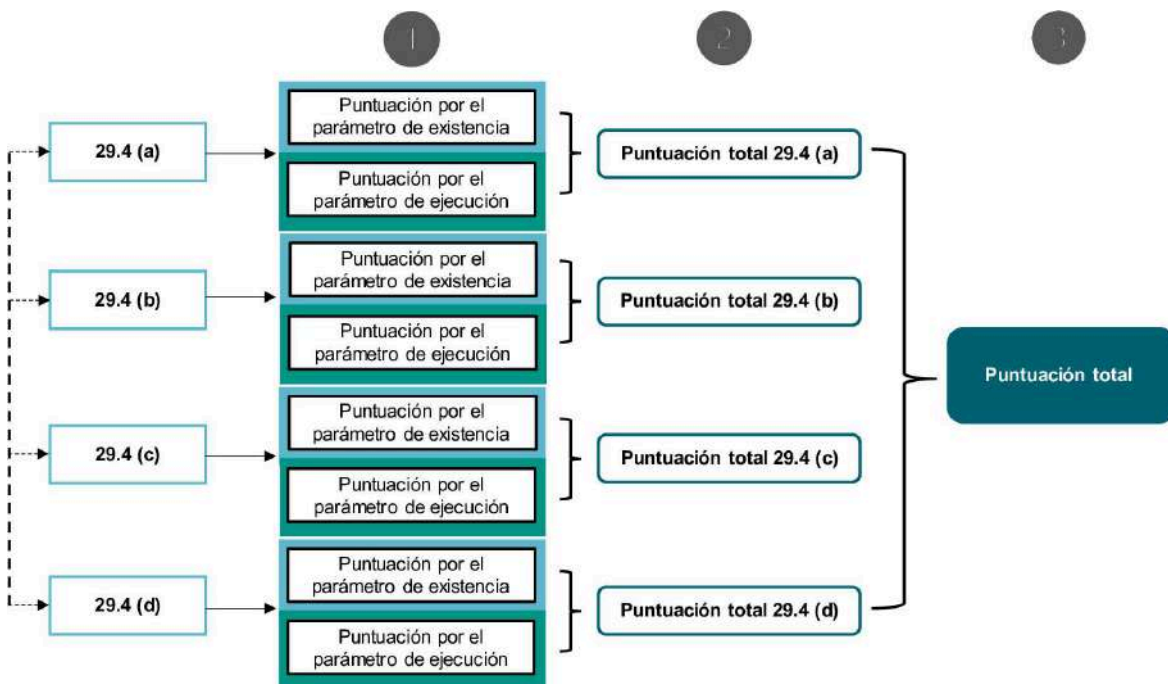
1
2
3

29.4 (a)

Puntuación por el parámetro de existencia

Puntuación por el parámetro de ejecución

Puntuación total 29.4 (a)

29.4 (b)

Puntuación por el parámetro de existencia

Puntuación por el parámetro de ejecución

Puntuación total 29.4 (b)

29.4 (c)

Puntuación por el parámetro de existencia

Puntuación por el parámetro de ejecución

Puntuación total 29.4 (c)

29.4 (d)

Puntuación por el parámetro de existencia

Puntuación por el parámetro de ejecución

Puntuación total 29.4 (d)

Puntuación total